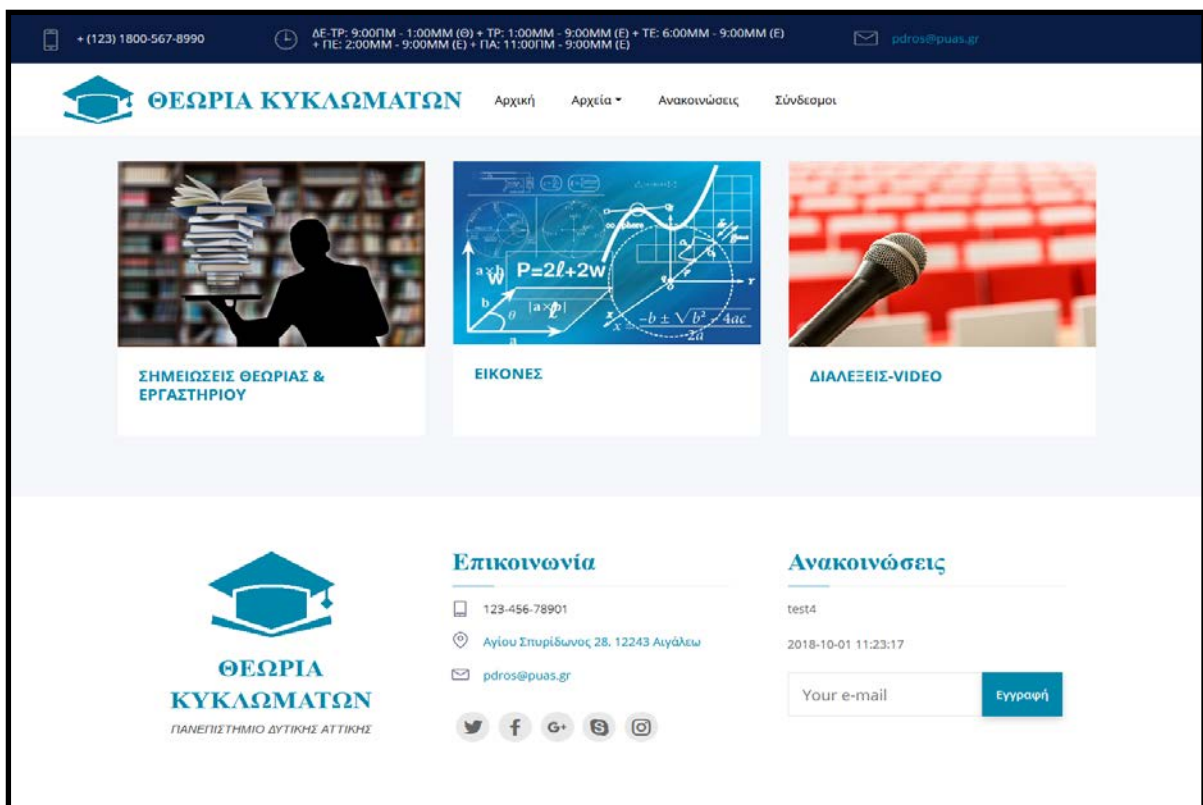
+ (123) 1800-567-8990

ΔΕ-ΤΡ: 9:00ΠΜ - 1:00ΜΜ (Θ) + ΤΡ: 1:00ΜΜ - 9:00ΜΜ (Ε) + ΤΕ: 6:00ΜΜ - 9:00ΜΜ (Ε) + ΠΕ: 2:00ΜΜ - 9:00ΜΜ (Ε) + ΠΑ: 11:00ΠΜ - 9:00ΜΜ (Ε)

pdros@puas.gr

ΘΕΩΡΙΑ ΚΥΚΛΩΜΑΤΩΝ

Αρχική Αρχεία Ανακοινώσεις Σύνδεσμοι

$P=2\ell+2w$ $|a \times b|$ $-b \pm \sqrt{b^2-4ac}$ $2a$

ΣΗΜΕΙΩΣΕΙΣ ΘΕΩΡΙΑΣ & ΕΡΓΑΣΤΗΡΙΟΥ

ΕΙΚΟΝΕΣ

ΔΙΑΛΕΞΕΙΣ-VIDEO

ΘΕΩΡΙΑ ΚΥΚΛΩΜΑΤΩΝ
ΠΑΝΕΠΙΣΤΗΜΙΟ ΔΥΤΙΚΗΣ ΑΤΤΙΚΗΣ

Επικοινωνία

123-456-78901

Αγίου Σπυρίδωνος 28, 12243 Αιγάλεω

pdros@puas.gr

Ανακοινώσεις

test4

2018-10-01 11:23:17

Your e-mail

Εγγραφή